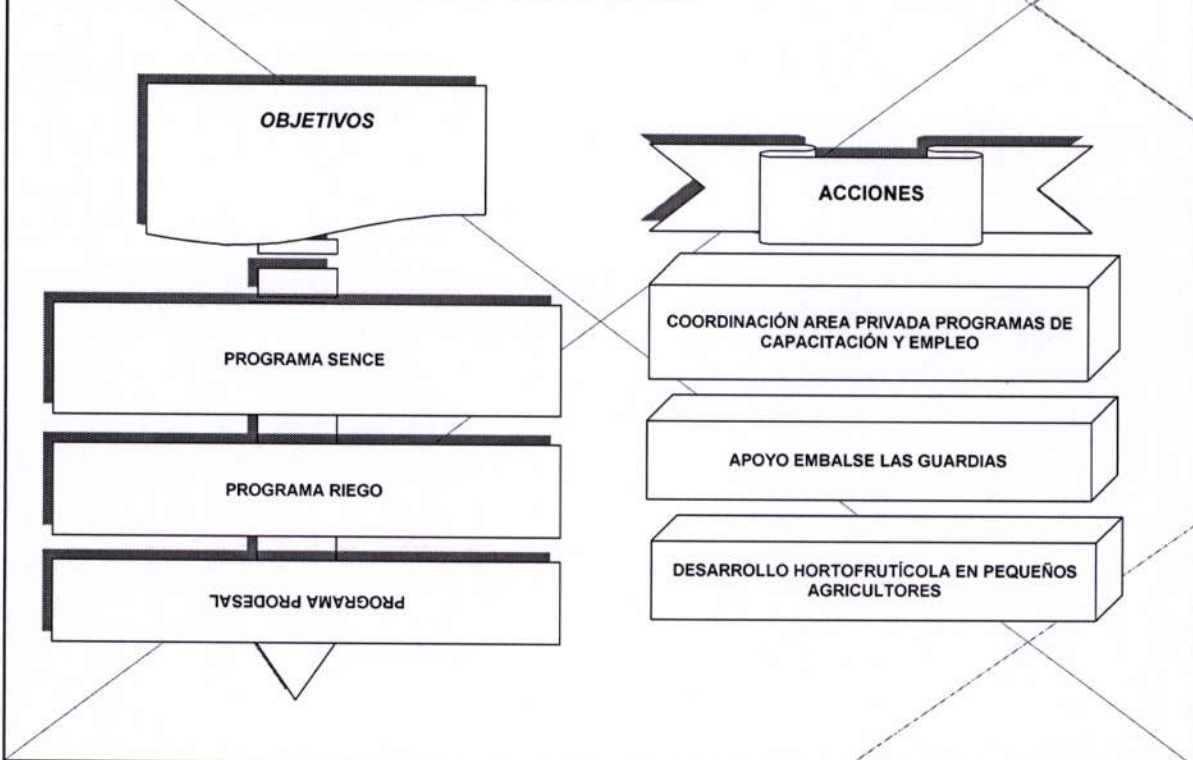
OBJETIVOS

PROGRAMA SENCE

PROGRAMA RIEGO

PROGRAMA PRODESAL

ACCIONES

COORDINACIÓN AREA PRIVADA PROGRAMAS DE CAPACITACIÓN Y EMPLEO

APOYO EMBALSE LAS GUARDIAS

DESARROLLO HORTOFRUTÍCOLA EN PEQUEÑOS AGRICULTORES